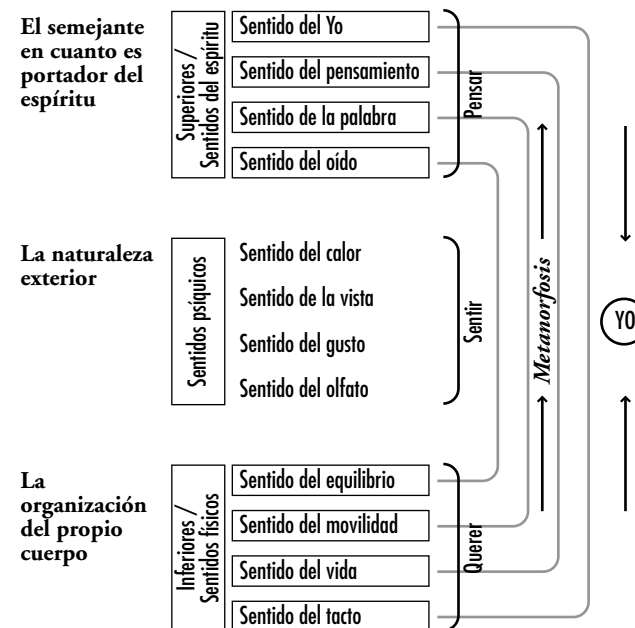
El semejante en cuanto es portador del espíritu

Superiores / Sentidos del espíritu

Sentido del Yo

Sentido del pensamiento

Sentido de la palabra

Sentido del oído

Pensar

La naturaleza exterior

Sentidos psíquicos

Sentido del calor

Sentido de la vista

Sentido del gusto

Sentido del olfato

Sentir

Metanorfosis

YO

La organización del propio cuerpo

Inferiores / Sentidos físicos

Sentido del equilibrio

Sentido del movilidad

Sentido del vida

Sentido del tacto

Querer